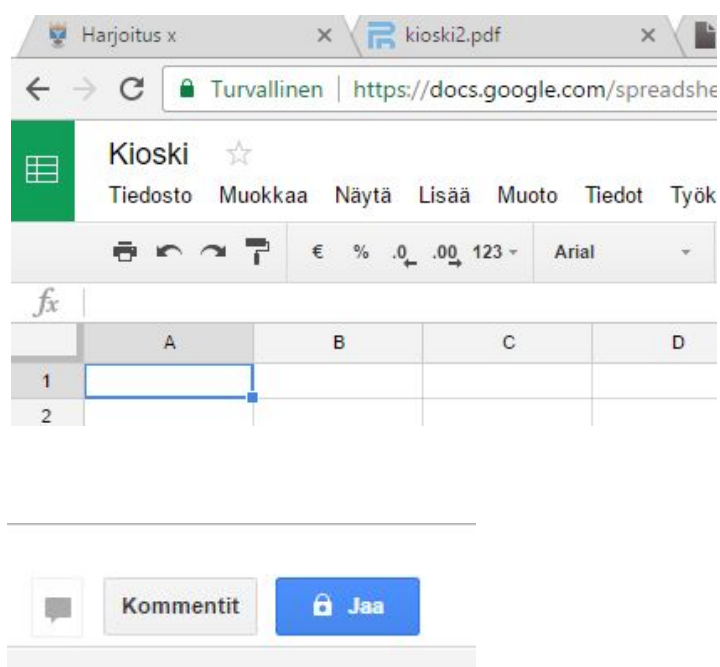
Harjoitus x ×
kioski2.pdf ×

Turvallinen | https://docs.google.com/spreadshe

Kioski ☆
Tiedosto Muokkaa Näytä Lisää Muoto Tiedot Työk

€ % .0 .00 123 Arial

$fx$

| | A | B | C | D |
|---|---|---|---|---|
| 1 | | | | |
| 2 | | | | |

Kommentit
Jaa